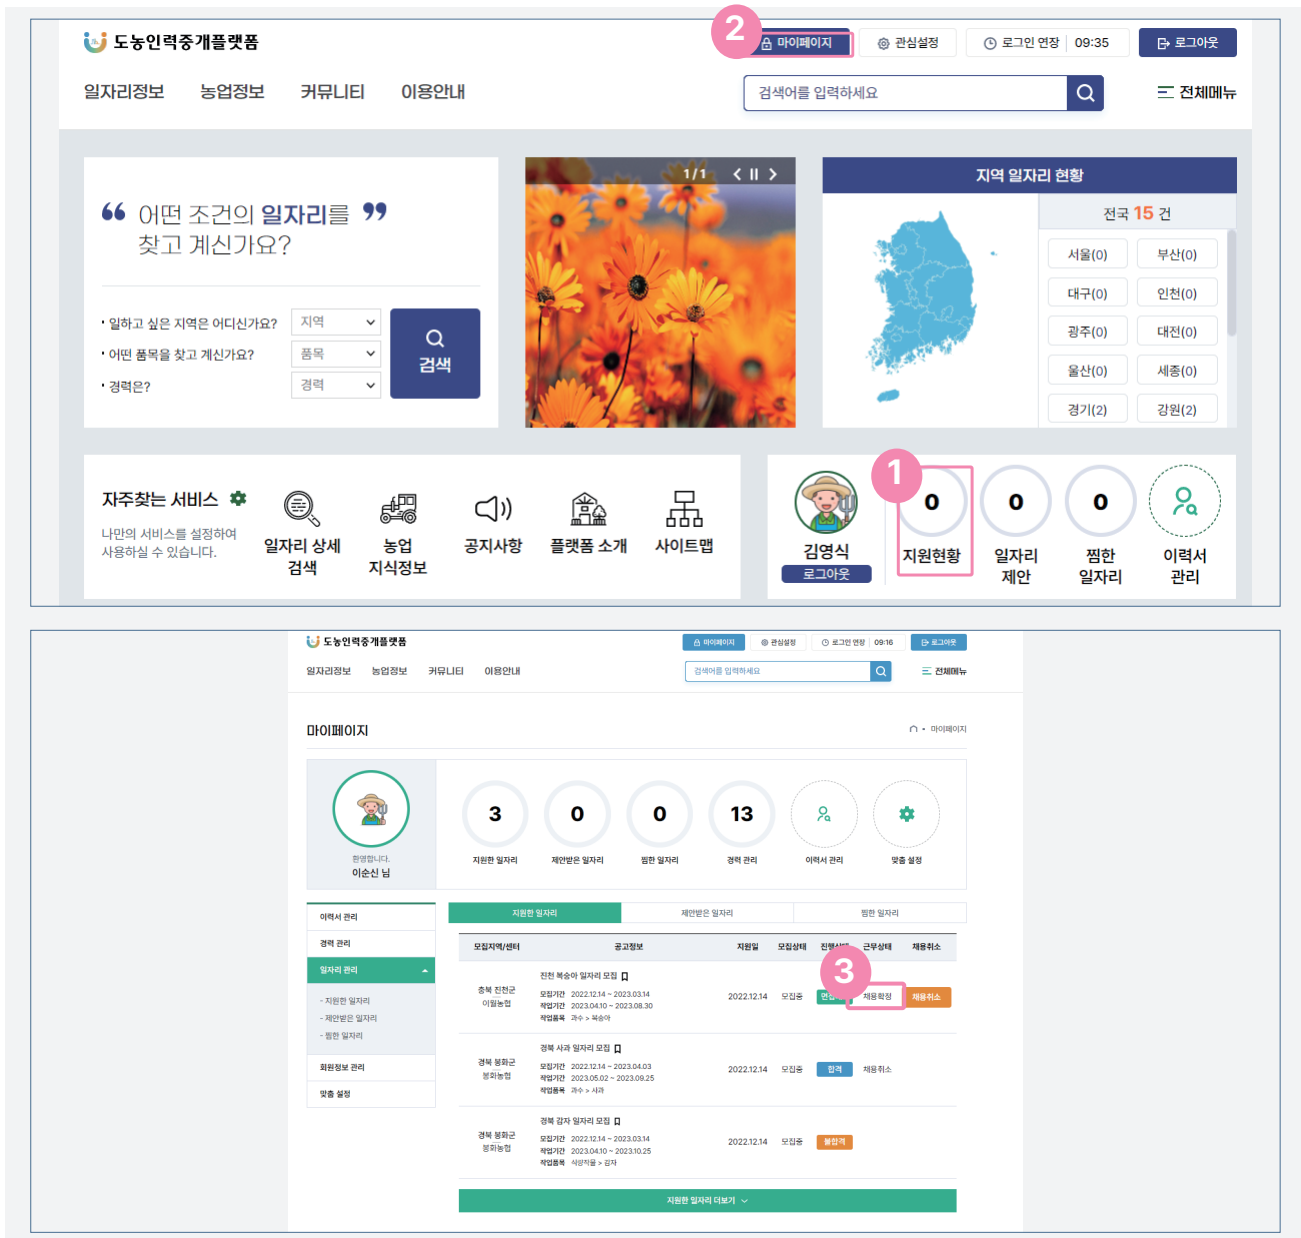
도농인력중개플랫폼

2 마이페이지 관심설정 로그인 연장 09:35 로그아웃

일자리정보 농업정보 커뮤니티 이용안내

검색어를 입력하세요

전체메뉴

“ 어떤 조건의 일자리를 찾고 계신가요? ”

• 일하고 싶은 지역은 어디신가요? 지역
• 어떤 품목을 찾고 계신가요? 품목
• 경력은? 경력

검색

1 / 1

지역 일자리 현황

전국 15 건

| 서울(0) | 부산(0) |
|---|---|
| 대구(0) | 인천(0) |
| 광주(0) | 대전(0) |
| 울산(0) | 세종(0) |
| 경기(2) | 강원(2) |

자주찾는 서비스

나만의 서비스를 설정하여 사용하실 수 있습니다.

일자리 상세 검색
농업 지식정보
공지사항
플랫폼 소개
사이트맵

김영식
로그아웃

1
0 지원현황
0 일자리 제안
0 찜한 일자리
이력서 관리

도농인력중개플랫폼

마이페이지 관심설정 로그인 연장 09:16 로그아웃

일자리정보 농업정보 커뮤니티 이용안내

검색어를 입력하세요

전체메뉴

마이페이지

마이페이지

환영합니다.
이순신 님

3 지원한 일자리
0 제안받은 일자리
0 찜한 일자리
13 경력 관리
이력서 관리
맞춤 설정

이력서 관리
경력 관리
일자리 관리
- 지원한 일자리
- 제안받은 일자리
- 찜한 일자리
회원정보 관리
맞춤 설정

지원한 일자리 | 제안받은 일자리 | 찜한 일자리

| 모집지역/센터 | 공고정보 | 지원일 | 모집상태 | 진행상태 | 근무상태 | 채용취소 |
|---|---|---|---|---|---|---|
| 충북 진천군 이월농협 | 진천 복숭아 일자리 모집 모집기간 2022.12.14 ~ 2023.03.14 작업기간 2023.04.10 ~ 2023.08.30 작업품목 과수 > 복숭아 | 2022.12.14 | 모집중 | 연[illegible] | 3 채용확정 | 채용취소 |
| 경북 봉화군 봉화농협 | 경북 사과 일자리 모집 모집기간 2022.12.14 ~ 2023.04.03 작업기간 2023.05.02 ~ 2023.09.25 작업품목 과수 > 사과 | 2022.12.14 | 모집중 | 합격 | 채용취소 | |
| 경북 봉화군 봉화농협 | 경북 감자 일자리 모집 모집기간 2022.12.14 ~ 2023.03.14 작업기간 2023.04.10 ~ 2023.10.25 작업품목 식량작물 > 감자 | 2022.12.14 | 모집중 | 불합격 | | |

지원한 일자리 더보기